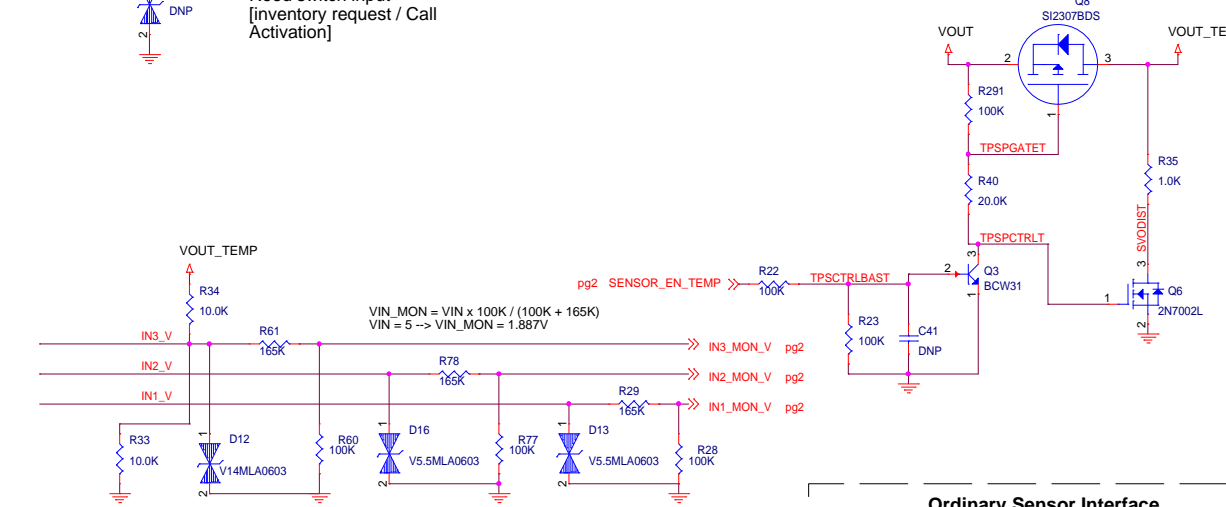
DNP
2
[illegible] Switch Input
[inventory request / Call Activation]
Q8
SI2307BDS
VOUT
VOUT_TE
2
3
R291
100K
1
TPSPGATET
R35
1.0K
R40
20.0K
SVODIST
TPSPCTRLT
3
VOUT_TEMP
pg2 SENSOR_EN_TEMP
R22
100K
TPSCTRLBAST
2
Q3
BCW31
1
Q6
2N7002L
1
3
2
R34
10.0K
VIN_MON = VIN x 100K / (100K + 165K)
VIN = 5 --> VIN_MON = 1.887V
R23
100K
C41
DNP
IN3_V
R61
165K
IN3_MON_V pg2
IN2_V
R78
165K
IN2_MON_V pg2
IN1_V
R29
165K
IN1_MON_V pg2
R33
10.0K
1
D12
V14MLA0603
2
R60
100K
D16
V5.5MLA0603
1
2
R77
100K
D13
V5.5MLA0603
1
2
R28
100K
Ordinary Sensor Interface